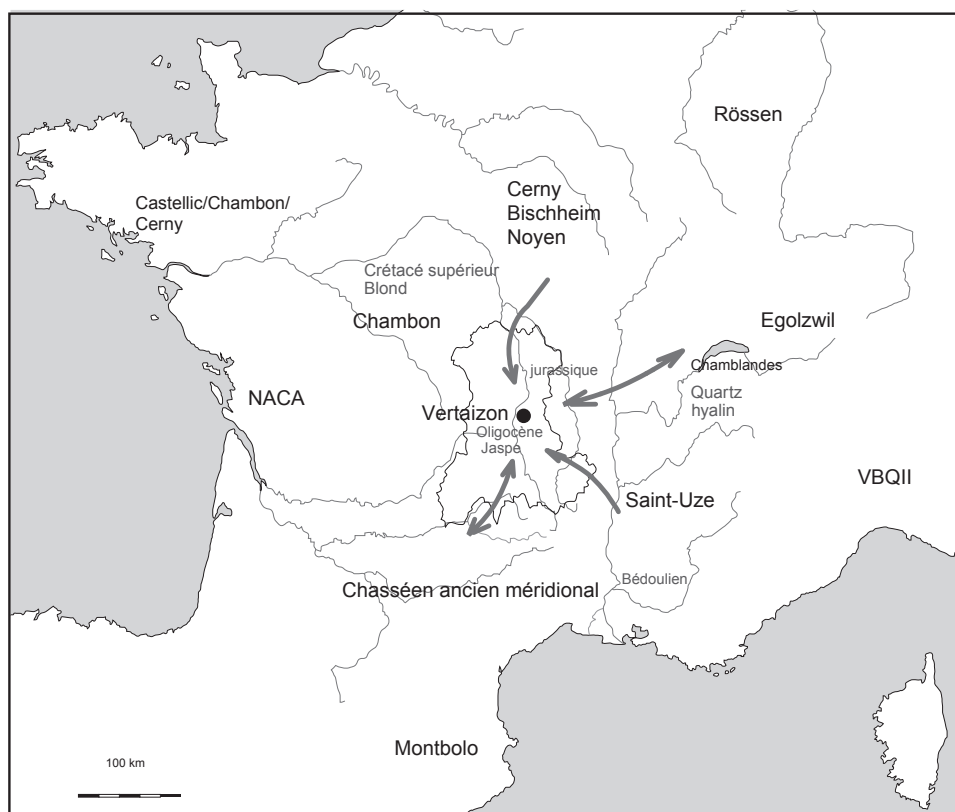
Rössen

Castellic/Chambon/
Cerny

Cerny
Bischheim
Noyen

Crétacé supérieur
Blond

Chambon

Egolzwil

jurassique

Chamblandes

Quartz
hyalin

NACA

Vertaizon

Oligocène
Jaspe

VBQII

Saint-Uze

Bédoulien

Chasséen ancien méridional

Montbolo

100 km